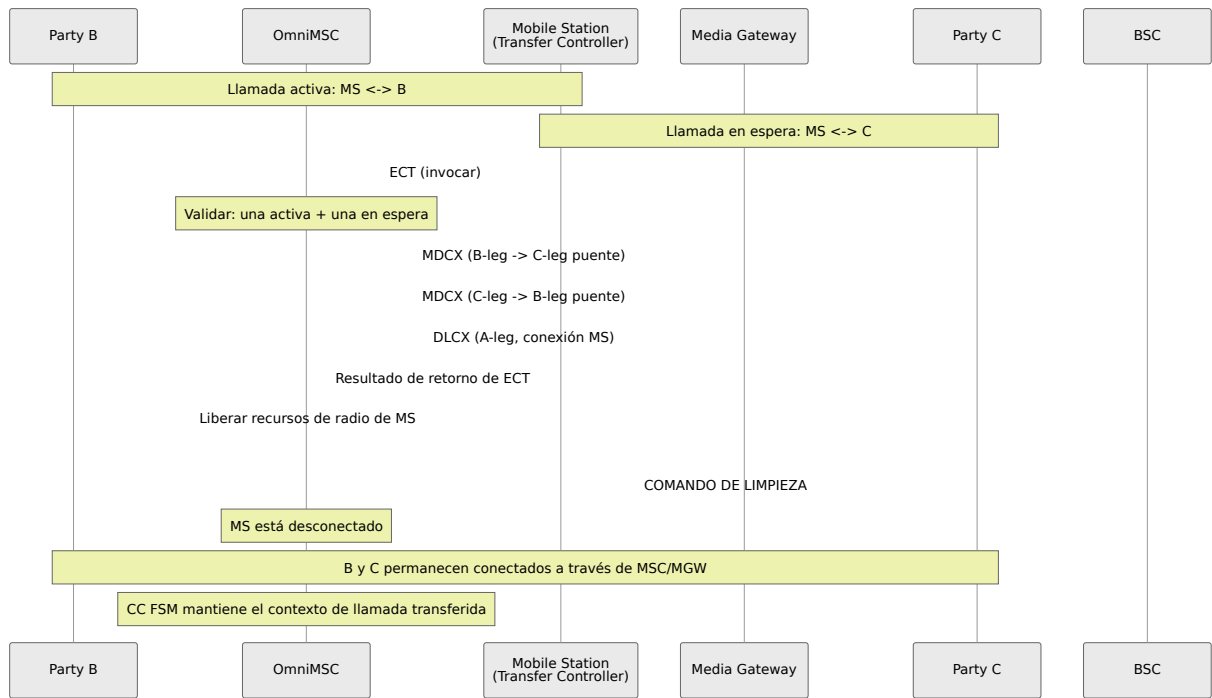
Party B
OmniMSC
Mobile Station (Transfer Controller)
Media Gateway
Party C
BSC

Llamada activa: MS <-> B

Llamada en espera: MS <-> C

ECT (invocar)

Validar: una activa + una en espera

MDCX (B-leg -> C-leg puente)

MDCX (C-leg -> B-leg puente)

DLCX (A-leg, conexión MS)

Resultado de retorno de ECT

Liberar recursos de radio de MS

COMANDO DE LIMPIEZA

MS está desconectado

B y C permanecen conectados a través de MSC/MGW

CC FSM mantiene el contexto de llamada transferida

Party B
OmniMSC
Mobile Station (Transfer Controller)
Media Gateway
Party C
BSC